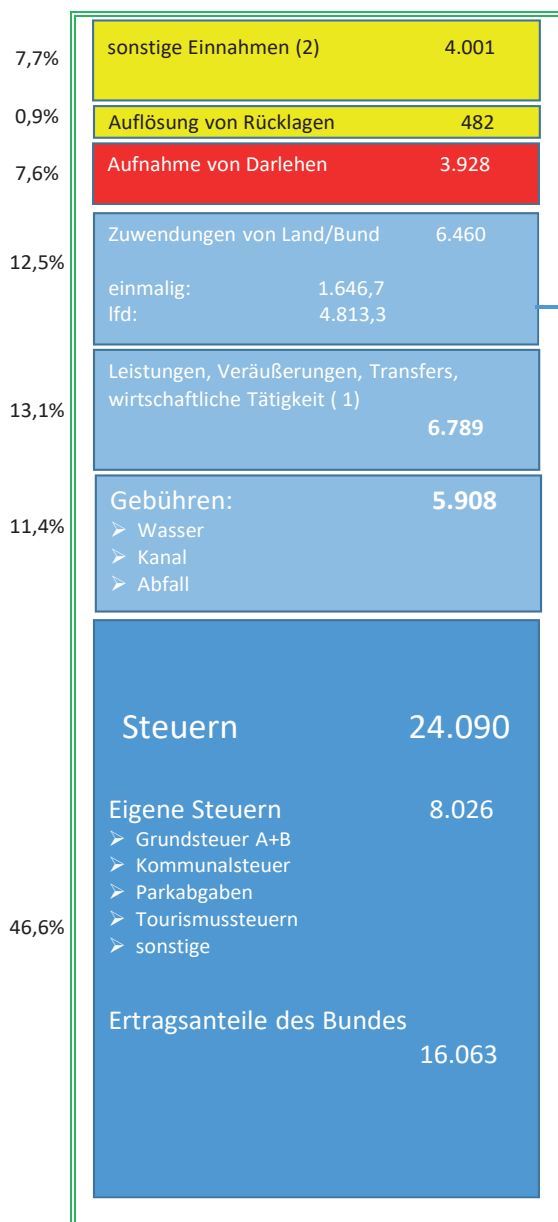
7,7%

sonstige Einnahmen (2) 4.001

0,9%

Auflösung von Rücklagen 482

7,6%

Aufnahme von Darlehen 3.928

12,5%

Zuwendungen von Land/Bund 6.460

einmalig: 1.646,7
lfd: 4.813,3

13,1%

Leistungen, Veräußerungen, Transfers, wirtschaftliche Tätigkeit ( 1)
6.789

11,4%

Gebühren: 5.908
➢ Wasser
➢ Kanal
➢ Abfall

46,6%

Steuern 24.090

Eigene Steuern 8.026
➢ Grundsteuer A+B
➢ Kommunalsteuer
➢ Parkabgaben
➢ Tourismussteuern
➢ sonstige

Ertragsanteile des Bundes
16.063